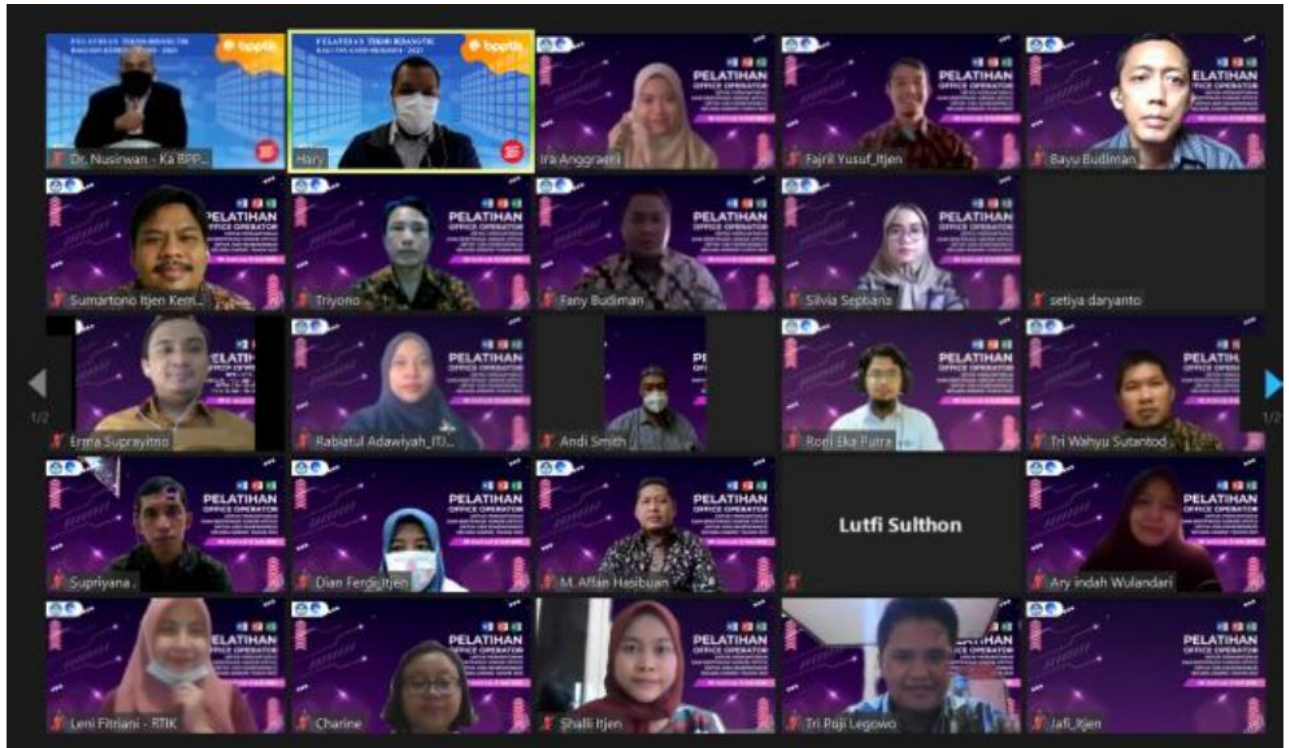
Dr. Nusirwan - Ka BPP...
Hary
Ira Anggraeni
Fajril Yusuf_Itjen
Bayu Budiman
Sumartono Itjen Kem...
Triyono
Fany Budiman
Silvia Septiana
setiya daryanto
Erma Suprayitno
Rabiatul Adawiyah_IT...
Andi Smith
Roni Eka Putra
Tri Wahyu Sutantod
Supriyana .
Dian Ferdi_Itjen
M. Aflan Hasibuan
Lutfi Sulthon
Ary indah Wulandari
Leni Fitriani - RTIK
Charine
Shalli Itjen
Tri Puji Legowo
Jafi_Itjen
1/2
1/2
PELATIHAN OFFICE OPERATOR
bpptik